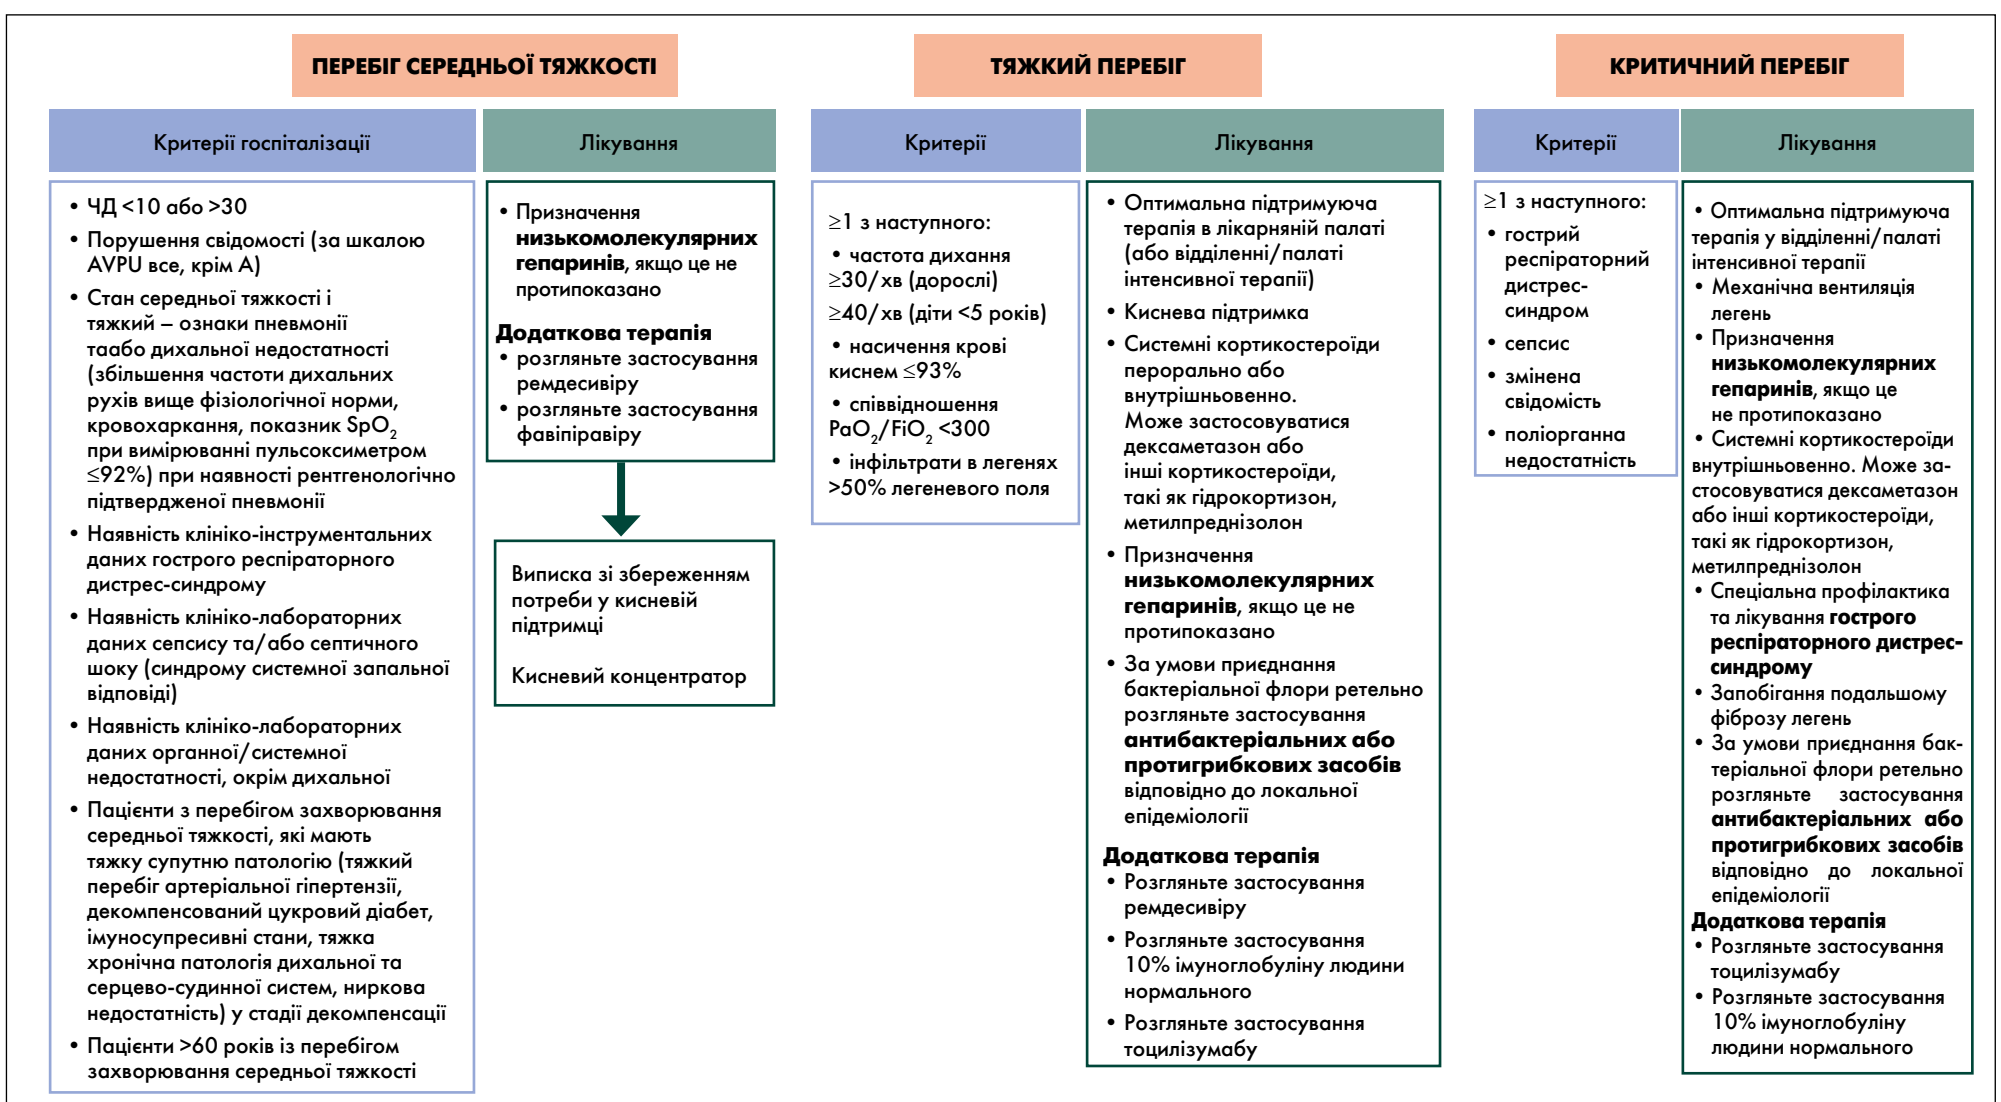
ПЕРЕБІГ СЕРЕДНЬОЇ ТЯЖКОСТІ

Критерії госпіталізації

• ЧД <10 або >30
• Порушення свідомості (за шкалою AVPU все, крім А)
• Стан середньої тяжкості і тяжкий – ознаки пневмонії таабо дихальної недостатності (збільшення частоти дихальних рухів вище фізіологічної норми, кровохаркання, показник $SpO_2$ при вимірюванні пульсоксиметром ≤92%) при наявності рентгенологічно підтвердженої пневмонії
• Наявність клініко-інструментальних даних гострого респіраторного дистрес-синдрому
• Наявність клініко-лабораторних даних сепсису та/або септичного шоку (синдрому системної запальної відповіді)
• Наявність клініко-лабораторних даних органної/системної недостатності, окрім дихальної
• Пацієнти з перебігом захворювання середньої тяжкості, які мають тяжку супутню патологію (тяжкий перебіг артеріальної гіпертензії, декомпенсований цукровий діабет, імуносупресивні стани, тяжка хронічна патологія дихальної та серцево-судинної систем, ниркова недостатність) у стадії декомпенсації
• Пацієнти >60 років із перебігом захворювання середньої тяжкості

Лікування

• Призначення **низькомолекулярних гепаринів**, якщо це не протипоказано

Додаткова терапія
• розгляньте застосування ремдесивіру
• розгляньте застосування фавіпіравіру

Виписка зі збереженням потреби у кисневій підтримці

Кисневий концентратор

ТЯЖКИЙ ПЕРЕБІГ

Критерії

≥1 з наступного:
• частота дихання ≥30/хв (дорослі) ≥40/хв (діти <5 років)
• насичення крові киснем ≤93%
• співвідношення $PaO_2/FiO_2$ <300
• інфільтрати в легенях >50% легеневого поля

Лікування

• Оптимальна підтримуюча терапія в лікарняній палаті (або відділенні/палаті інтенсивної терапії)
• Киснева підтримка
• Системні кортикостероїди перорально або внутрішньовенно. Може застосовуватися дексаметазон або інші кортикостероїди, такі як гідрокортизон, метилпреднізолон
• Призначення **низькомолекулярних гепаринів**, якщо це не протипоказано
• За умови приєднання бактеріальної флори ретельно розгляньте застосування **антибактеріальних або протигрибкових засобів** відповідно до локальної епідеміології

Додаткова терапія
• Розгляньте застосування ремдесивіру
• Розгляньте застосування 10% імуноглобуліну людини нормального
• Розгляньте застосування тоцилізумабу

КРИТИЧНИЙ ПЕРЕБІГ

Критерії

≥1 з наступного:
• гострий респіраторний дистрес-синдром
• сепсис
• змінена свідомість
• поліорганна недостатність

Лікування

• Оптимальна підтримуюча терапія у відділенні/палаті інтенсивної терапії
• Механічна вентиляція легень
• Призначення **низькомолекулярних гепаринів**, якщо це не протипоказано
• Системні кортикостероїди внутрішньовенно. Може застосовуватися дексаметазон або інші кортикостероїди, такі як гідрокортизон, метилпреднізолон
• Спеціальна профілактика та лікування **гострого респіраторного дистрес-синдрому**
• Запобігання подальшому фіброзу легень
• За умови приєднання бактеріальної флори ретельно розгляньте застосування **антибактеріальних або протигрибкових засобів** відповідно до локальної епідеміології

Додаткова терапія
• Розгляньте застосування тоцилізумабу
• Розгляньте застосування 10% імуноглобуліну людини нормального